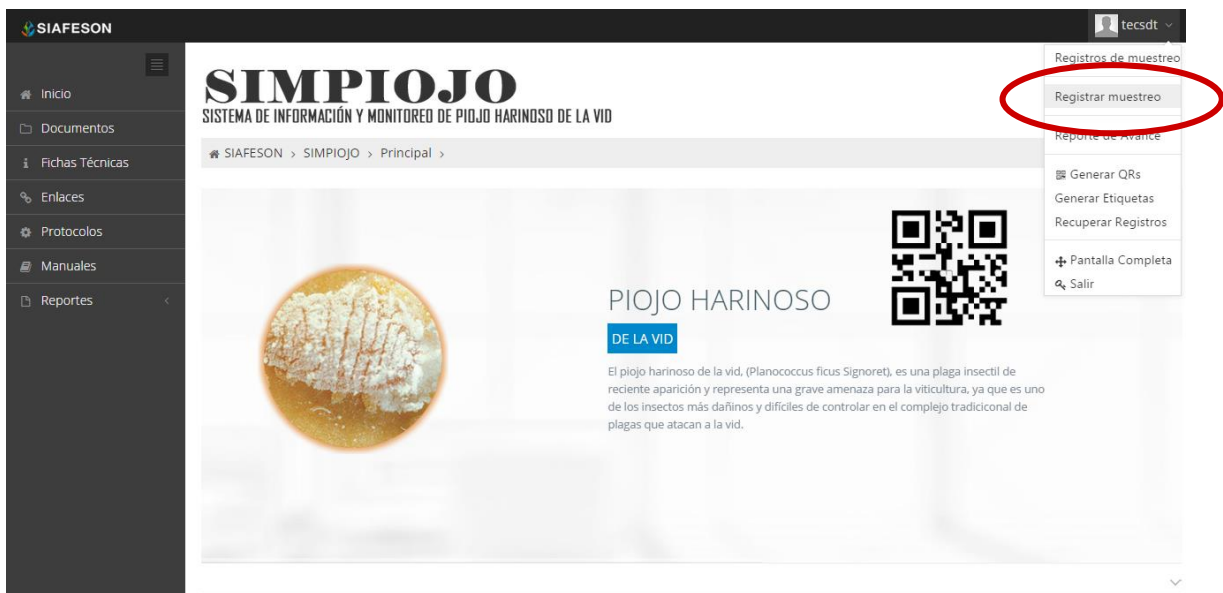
SIAFESON

tecsdt

Inicio
Documentos
Fichas Técnicas
Enlaces
Protocolos
Manuales
Reportes

SIMPIOJO
SISTEMA DE INFORMACIÓN Y MONITOREO DE PIOJO HARINOSO DE LA VID

SIAFESON › SIMPIOJO › Principal ›

Registros de muestreo
Registrar muestreo
Reporte de Avance
Generar QRs
Generar Etiquetas
Recuperar Registros
Pantalla Completa
Salir

PIOJO HARINOSO
DE LA VID

El piojo harinoso de la vid, (Planococcus ficus Signoret), es una plaga insectil de reciente aparición y representa una grave amenaza para la viticultura, ya que es uno de los insectos más dañinos y difíciles de controlar en el complejo tradicoonal de plagas que atacan a la vid.